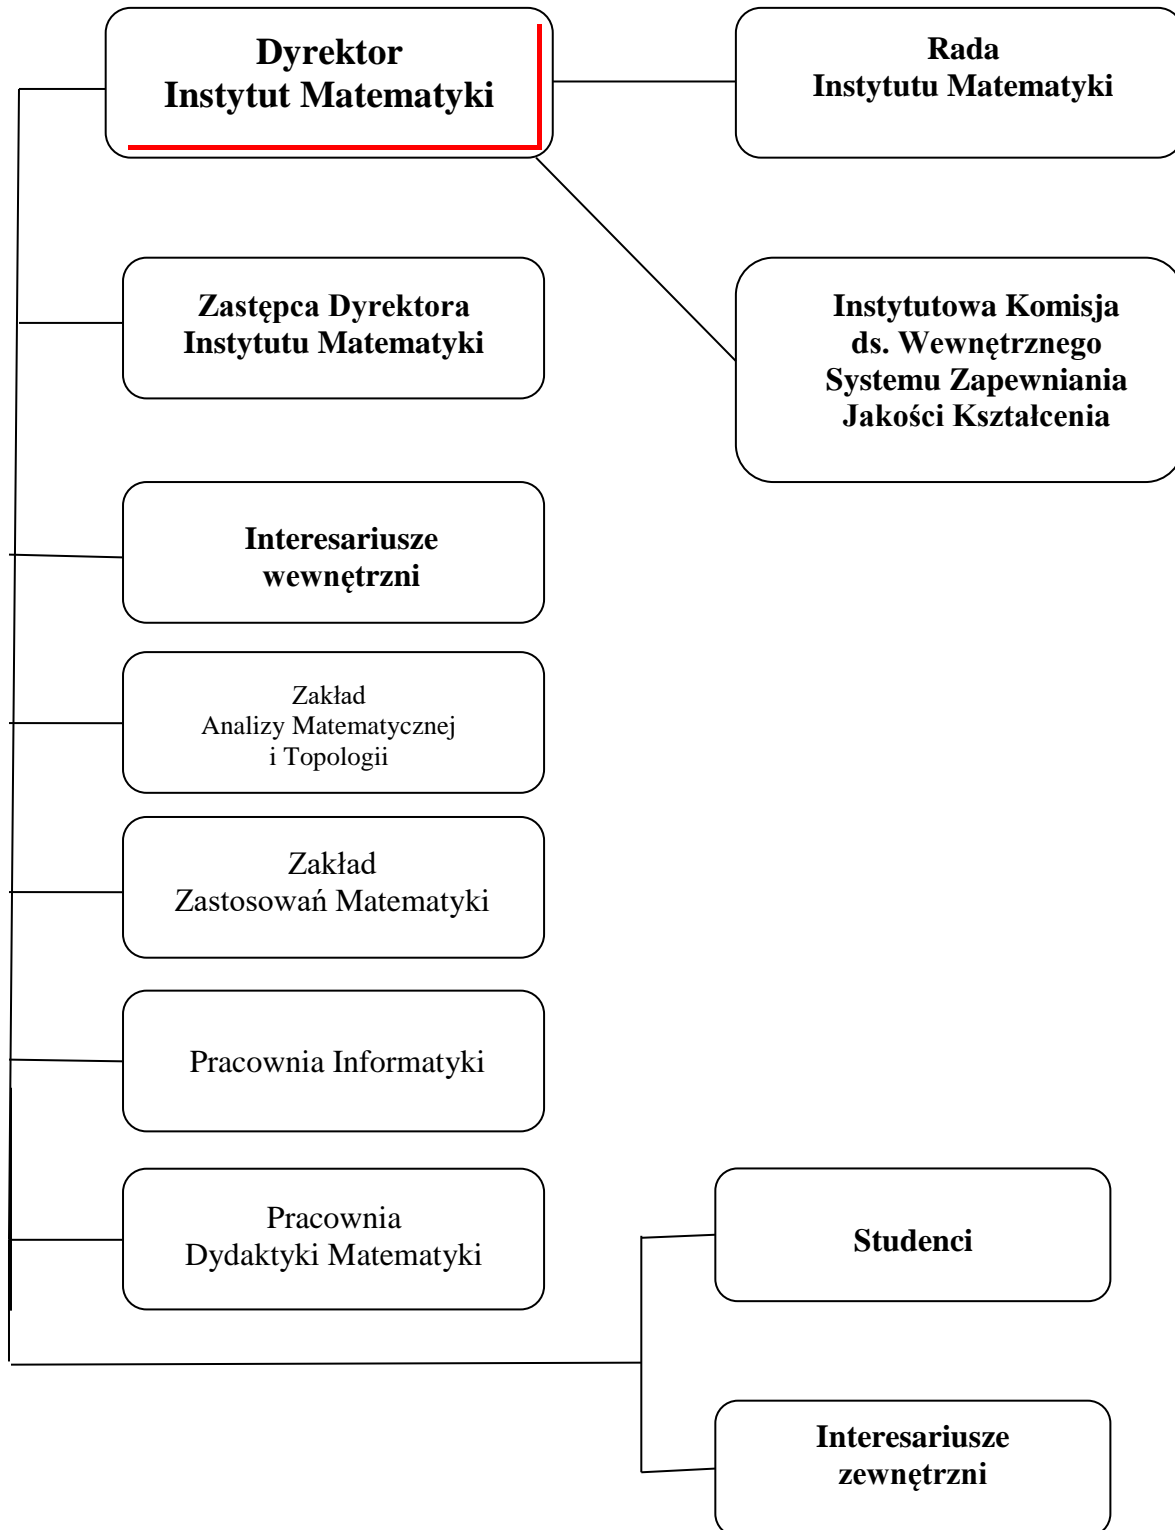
Dyrektor
Instytut Matematyki

Rada
Instytutu Matematyki

Zastępca Dyrektora
Instytutu Matematyki

Instytutowa Komisja
ds. Wewnętrznego
Systemu Zapewniania
Jakości Kształcenia

Interesariusze
wewnętrzni

Zakład
Analizy Matematycznej
i Topologii

Zakład
Zastosowań Matematyki

Pracownia Informatyki

Pracownia
Dydaktyki Matematyki

Studenci

Interesariusze
zewnętrzni